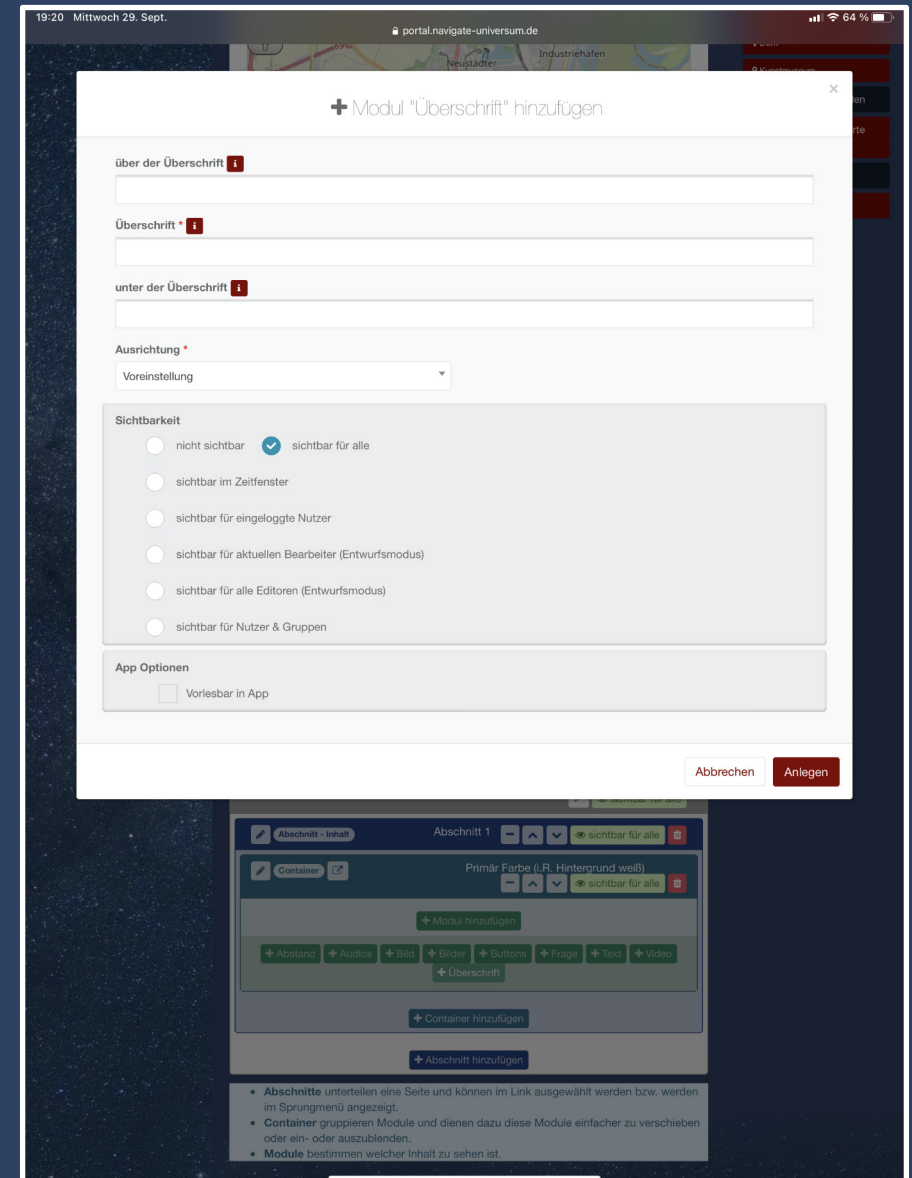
19:20 Mittwoch 29. Sept.

portal.navigate-universum.de

64 %

Industriehafen

Neustädter

✚ Modul "Überschrift" hinzufügen

×

über der Überschrift i

Überschrift * i

unter der Überschrift i

Ausrichtung *

Voreinstellung

Sichtbarkeit

nicht sichtbar

sichtbar für alle

sichtbar im Zeitfenster

sichtbar für eingeloggte Nutzer

sichtbar für aktuellen Bearbeiter (Entwurfsmodus)

sichtbar für alle Editoren (Entwurfsmodus)

sichtbar für Nutzer & Gruppen

App Optionen

Vorlesbar in App

Abbrechen

Anlegen

Abschnitt - Inhalt

Abschnitt 1

sichtbar für alle

Container

Primär Farbe (i.R. Hintergrund weiß)

sichtbar für alle

✚ Modul hinzufügen

✚ Abstand ✚ Audios ✚ Bild ✚ Bilder ✚ Buttons ✚ Frage ✚ Text ✚ Video ✚ Überschrift

✚ Container hinzufügen

✚ Abschnitt hinzufügen

• Abschnitte unterteilen eine Seite und können im Link ausgewählt werden bzw. werden im Sprungmenü angezeigt.
• Container gruppieren Module und dienen dazu diese Module einfacher zu verschieben oder ein- oder auszublenden.
• Module bestimmen welcher Inhalt zu sehen ist.